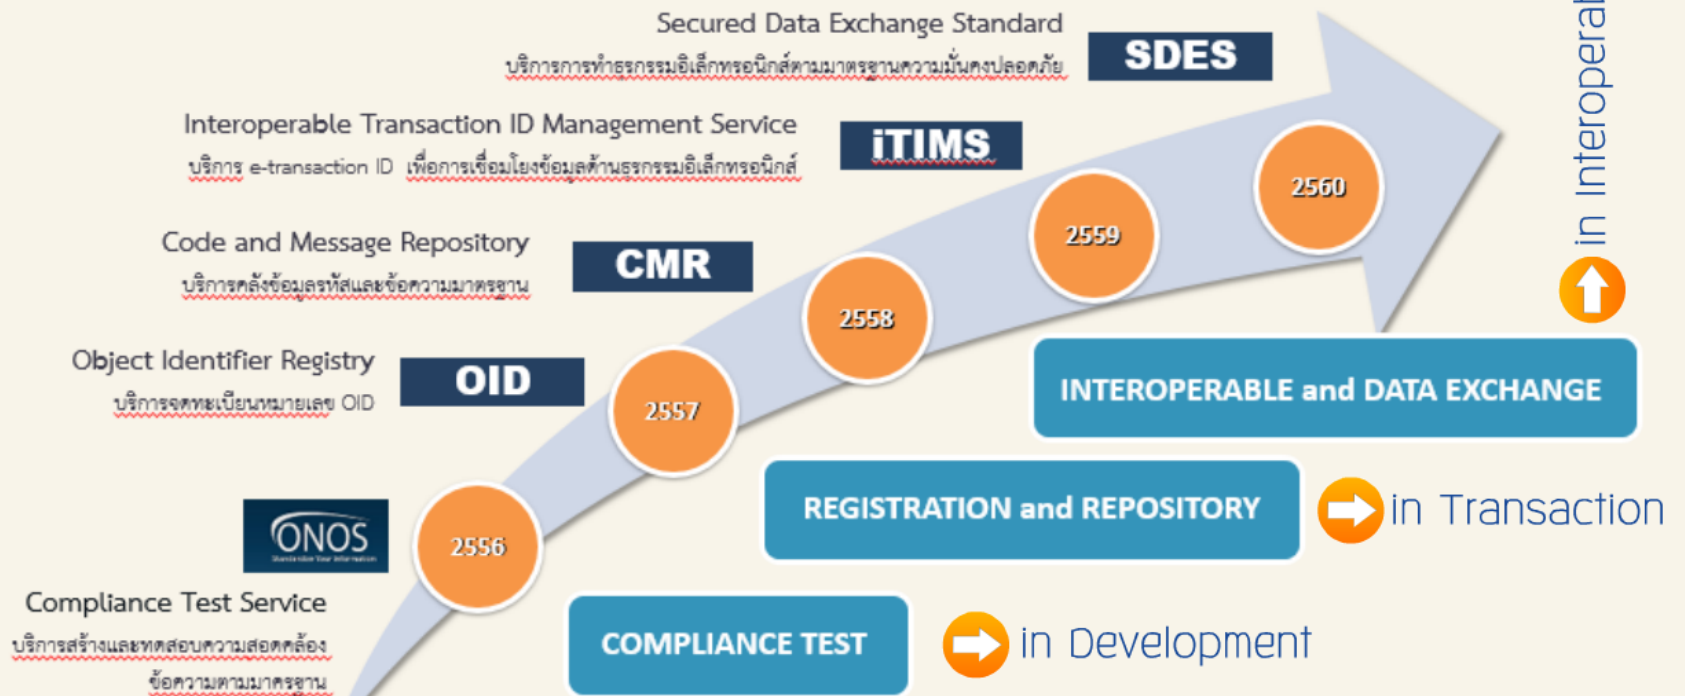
Secured Data Exchange Standard
บริการการทำธุรกรรมอิเล็กทรอนิกส์ตามมาตรฐานความมั่นคงปลอดภัย

SDES

Interoperable Transaction ID Management Service
บริการ e-transaction ID เพื่อการเชื่อมโยงข้อมูลด้านธุรกรรมอิเล็กทรอนิกส์

iTIMS

Code and Message Repository
บริการคลังข้อมูลรหัสและข้อความมาตรฐาน

CMR

Object Identifier Registry
บริการจดทะเบียนหมายเลข OID

OID

ONOS

Compliance Test Service
บริการสร้างและทดสอบความสอดคล้องข้อความตามมาตรฐาน

2556

2557

2558

2559

2560

in Interoperab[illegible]

INTEROPERABLE and DATA EXCHANGE

REGISTRATION and REPOSITORY

in Transaction

COMPLIANCE TEST

in Development